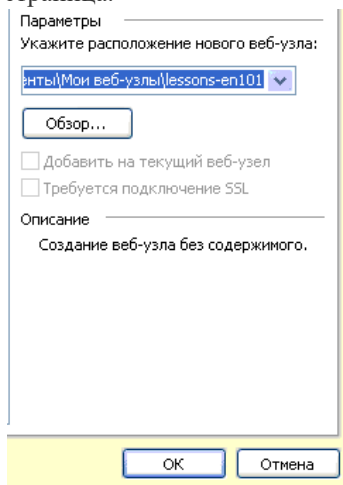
страница:

Параметры

Укажите расположение нового веб-узла:

енты\Мои веб-узлы\lessons-en101

Обзор...

Добавить на текущий веб-узел

Требуется подключение SSL

Описание

Создание веб-узла без содержимого.

ОК

Отмена